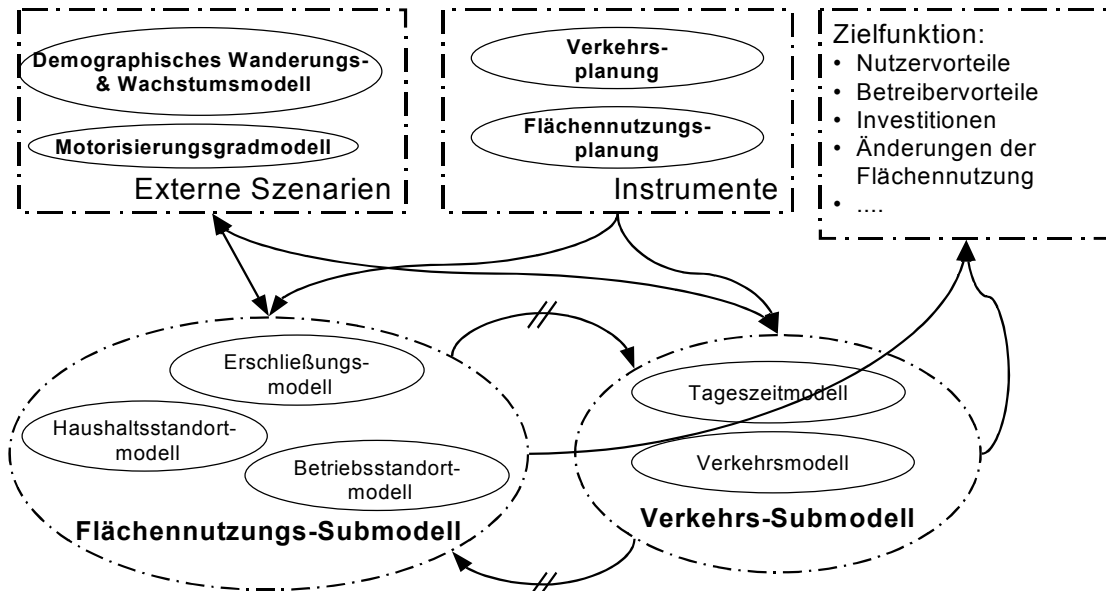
Demographisches Wanderungs- & Wachstumsmodell

Motorisierungsgradmodell

Externe Szenarien

Verkehrsplanung

Flächennutzungsplanung

Instrumente

Zielfunktion:
• Nutzervorteile
• Betreibervorteile
• Investitionen
• Änderungen der Flächennutzung
• ....

Erschließungsmodell

Haushaltsstandortmodell

Betriebsstandortmodell

Flächennutzungs-Submodell

Tageszeitmodell

Verkehrsmodell

Verkehrs-Submodell